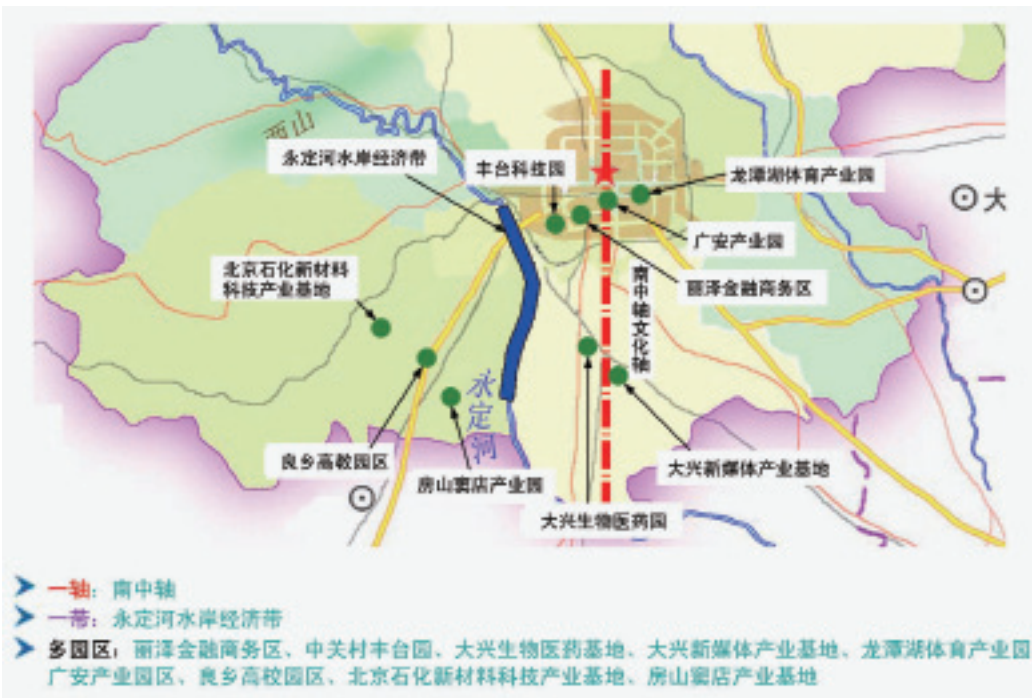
西山

永定河水岸经济带

丰台科技园

龙潭湖体育产业园

大

广安产业园

丽泽金融商务区

北京石化新材料科技产业基地

南中轴文化轴

永定河

良乡高教园区

房山窦店产业园

大兴新媒体产业基地

大兴生物医药园

一轴：南中轴

一带：永定河水岸经济带

多园区：丽泽金融商务区、中关村丰台园、大兴生物医药基地、大兴新媒体产业基地、龙潭湖体育产业园、广安产业园区、良乡高校园区、北京石化新材料科技产业基地、房山窦店产业基地